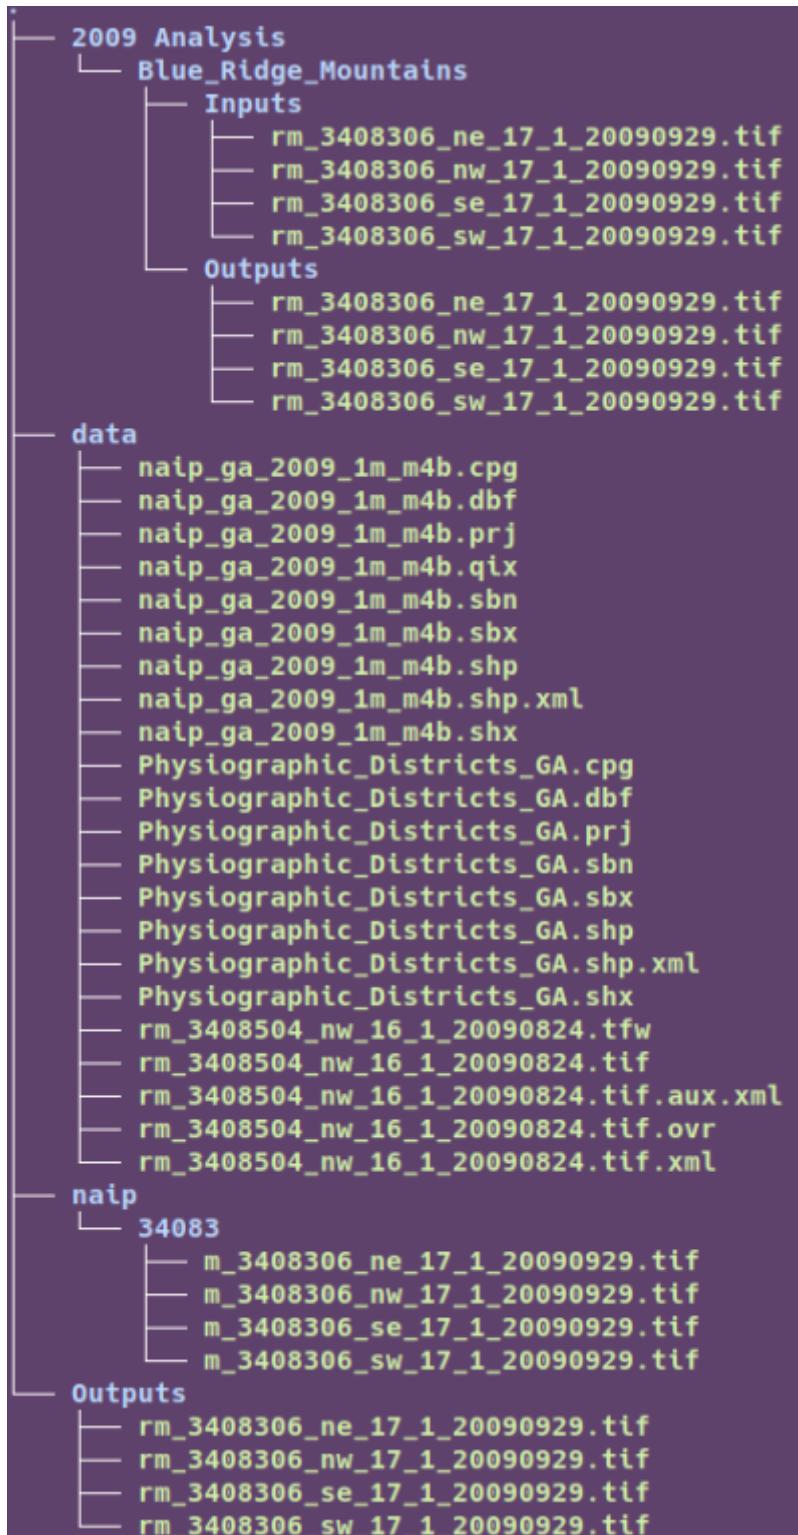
.
├── 2009 Analysis
│   └── Blue_Ridge_Mountains
│       ├── Inputs
│       │   ├── rm_3408306_ne_17_1_20090929.tif
│       │   ├── rm_3408306_nw_17_1_20090929.tif
│       │   ├── rm_3408306_se_17_1_20090929.tif
│       │   └── rm_3408306_sw_17_1_20090929.tif
│       └── Outputs
│           ├── rm_3408306_ne_17_1_20090929.tif
│           ├── rm_3408306_nw_17_1_20090929.tif
│           ├── rm_3408306_se_17_1_20090929.tif
│           └── rm_3408306_sw_17_1_20090929.tif
├── data
│   ├── naip_ga_2009_1m_m4b.cpg
│   ├── naip_ga_2009_1m_m4b.dbf
│   ├── naip_ga_2009_1m_m4b.prj
│   ├── naip_ga_2009_1m_m4b.qix
│   ├── naip_ga_2009_1m_m4b.sbn
│   ├── naip_ga_2009_1m_m4b.sbx
│   ├── naip_ga_2009_1m_m4b.shp
│   ├── naip_ga_2009_1m_m4b.shp.xml
│   ├── naip_ga_2009_1m_m4b.shx
│   ├── Physiographic_Districts_GA.cpg
│   ├── Physiographic_Districts_GA.dbf
│   ├── Physiographic_Districts_GA.prj
│   ├── Physiographic_Districts_GA.sbn
│   ├── Physiographic_Districts_GA.sbx
│   ├── Physiographic_Districts_GA.shp
│   ├── Physiographic_Districts_GA.shp.xml
│   ├── Physiographic_Districts_GA.shx
│   ├── rm_3408504_nw_16_1_20090824.tfw
│   ├── rm_3408504_nw_16_1_20090824.tif
│   ├── rm_3408504_nw_16_1_20090824.tif.aux.xml
│   ├── rm_3408504_nw_16_1_20090824.tif.ovr
│   └── rm_3408504_nw_16_1_20090824.tif.xml
├── naip
│   └── 34083
│       ├── m_3408306_ne_17_1_20090929.tif
│       ├── m_3408306_nw_17_1_20090929.tif
│       ├── m_3408306_se_17_1_20090929.tif
│       └── m_3408306_sw_17_1_20090929.tif
└── Outputs
    ├── rm_3408306_ne_17_1_20090929.tif
    ├── rm_3408306_nw_17_1_20090929.tif
    ├── rm_3408306_se_17_1_20090929.tif
    └── rm_3408306_sw_17_1_20090929.tif